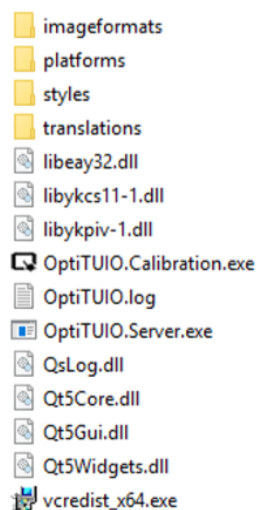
imageformats
platforms
styles
translations
libeay32.dll
libykcs11-1.dll
libykpiv-1.dll
OptiTUIO.Calibration.exe
OptiTUIO.log
OptiTUIO.Server.exe
QsLog.dll
Qt5Core.dll
Qt5Gui.dll
Qt5Widgets.dll
vcredist_x64.exe